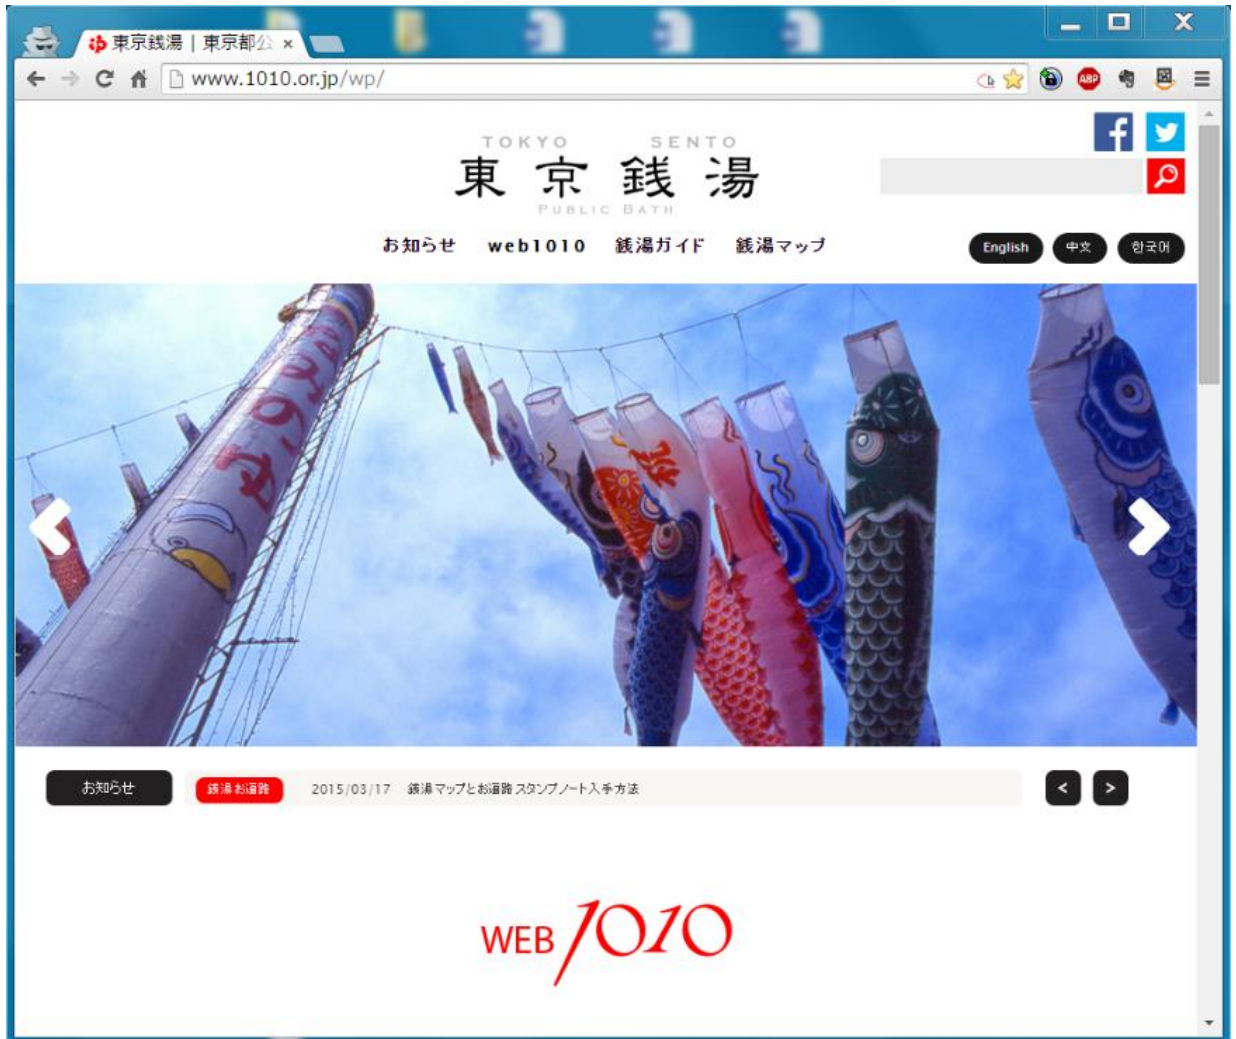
東京銭湯 | 東京都公 ×

www.1010.or.jp/wp/

TOKYO SENTO
東京銭湯
PUBLIC BATH

お知らせ web1010 銭湯ガイド 銭湯マップ

English 中文 한국어

お知らせ 銭湯お遍路 2015/03/17 銭湯マップとお遍路スタンプノート入手方法

WEB 1010